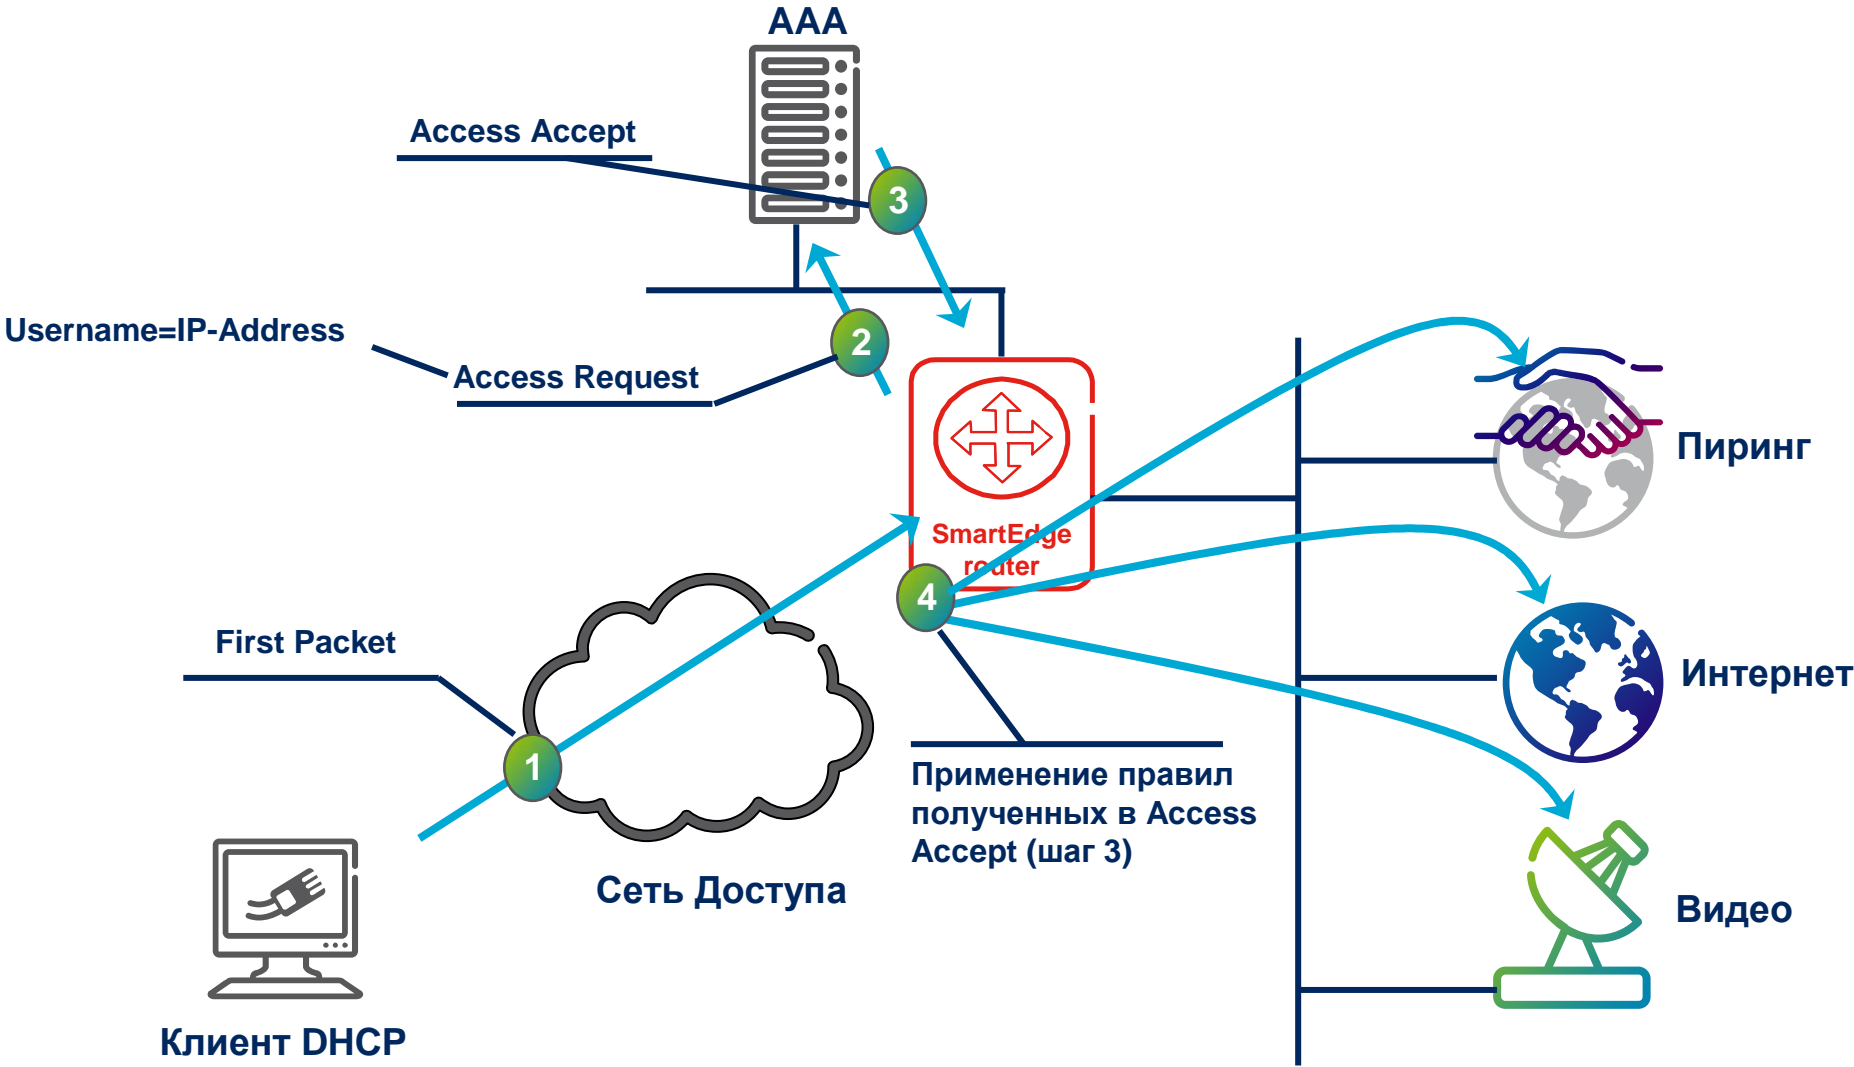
AAA

Access Accept

3

Username=IP-Address

2

Access Request

SmartEdge router

4

Пиринг

Интернет

Видео

First Packet

1

Применение правил полученных в Access Accept (шаг 3)

Сеть Доступа

Клиент DHCP